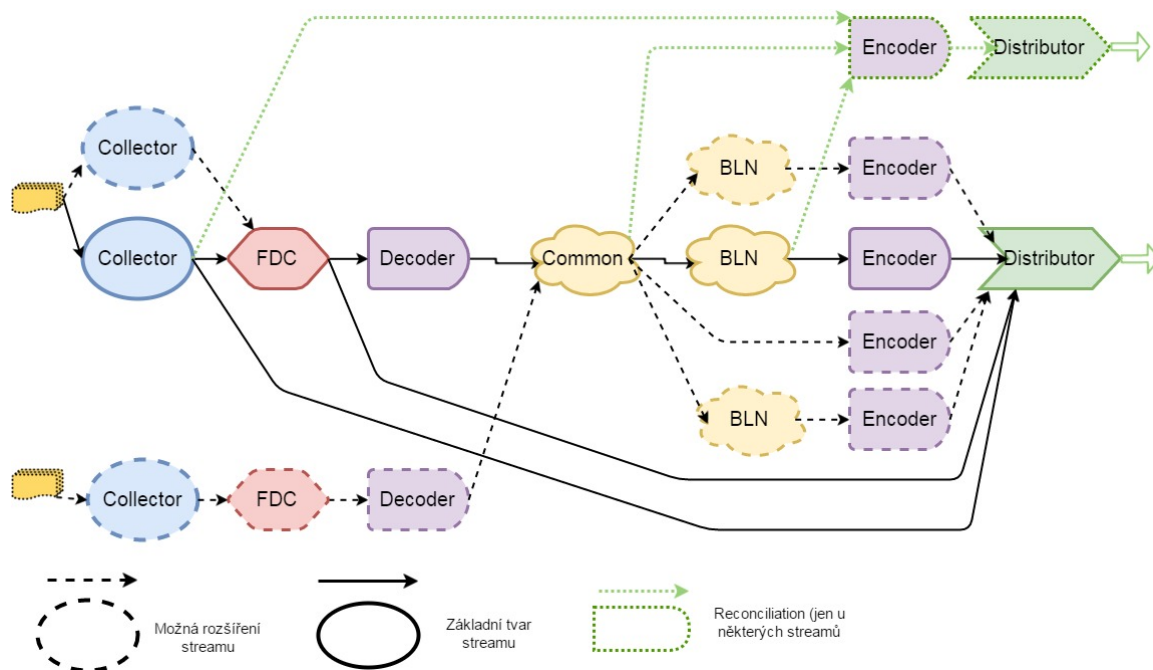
Encoder

Distributor

Collector

BLN

Encoder

Collector

FDC

Decoder

Common

BLN

Encoder

Distributor

Encoder

BLN

Encoder

Collector

FDC

Decoder

Možná rozšíření streamu

Základní tvar streamu

Reconciliation (jen u některých streamů